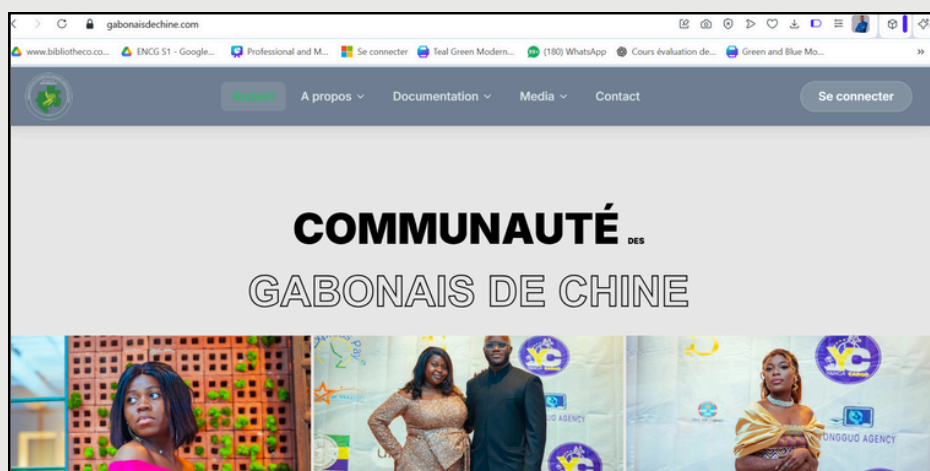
gabonaisdechine.com

www.bibliotheco.co... ENCG S1 - Google... Professional and M... Se connecter Teal Green Modern... (180) WhatsApp Cours évaluation de... Green and Blue Mo... »

Accueil A propos Documentation Media Contact Se connecter

COMMUNAUTÉ DES

GABONAIS DE CHINE

YC

AGENCY

YC

ONGGUO AGENCY